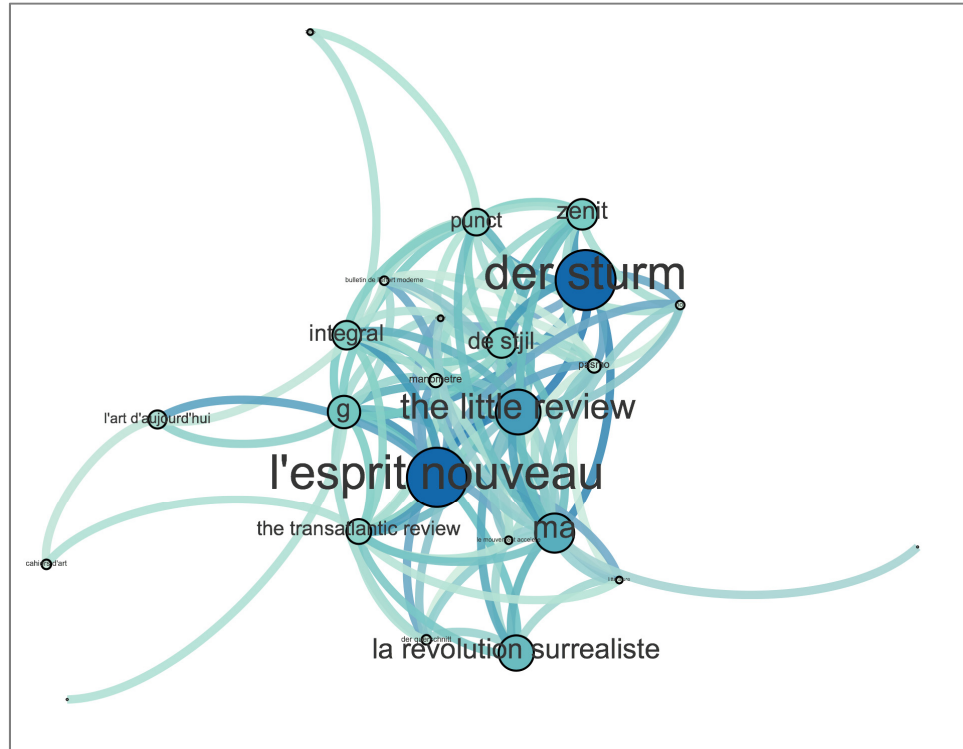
zenit
punct
der sturm
bulletin de l'effort moderne
integral
de stijl
pasmo
manometre
l'art d'aujourd'hui
g
the little review
l'esprit nouveau
the transatlantic review
ma
le mouvement accéléré
cahiers d'art
der querschnitt
la revolution surrealiste